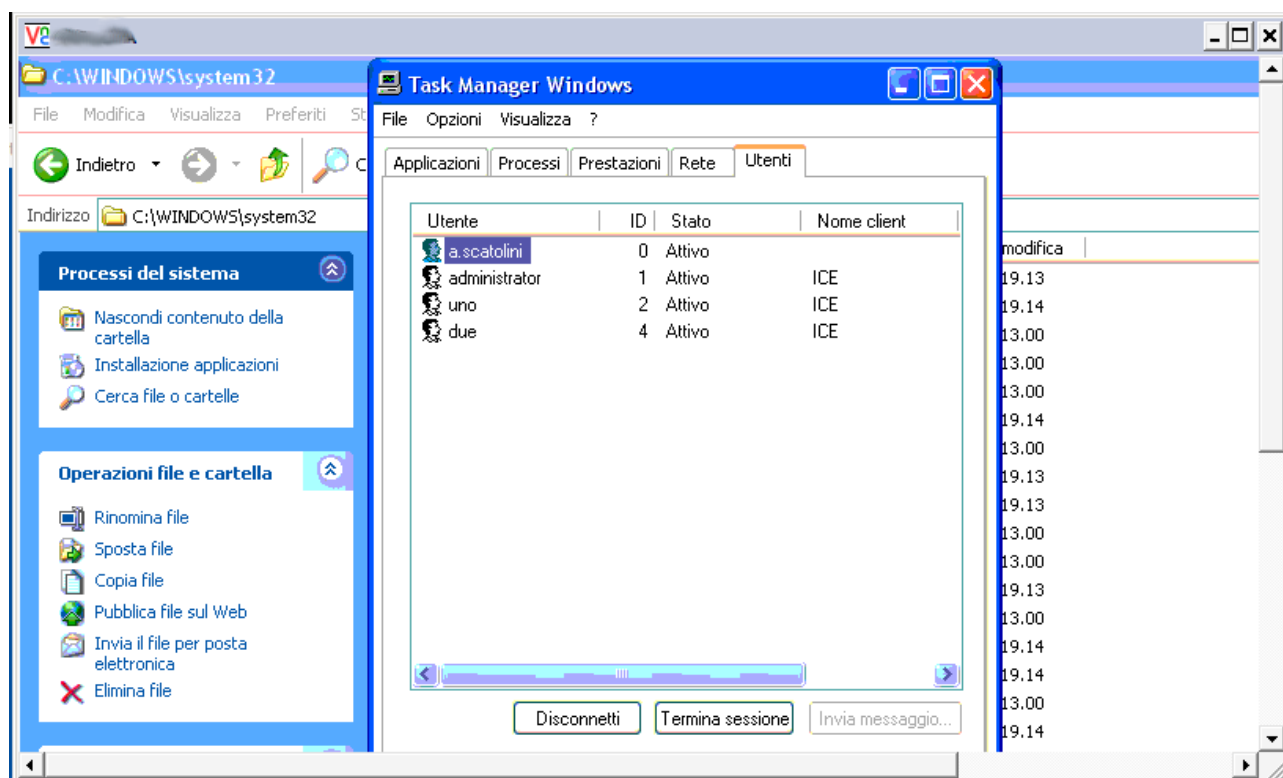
C:\WINDOWS\system32

File Modifica Visualizza Preferiti St

Indietro

Indirizzo C:\WINDOWS\system32

Processi del sistema

Nascondi contenuto della cartella
Installazione applicazioni
Cerca file o cartelle

Operazioni file e cartella

Rinomina file
Sposta file
Copia file
Pubblica file sul Web
Invia il file per posta elettronica
Elimina file

Task Manager Windows

File Opzioni Visualizza ?

Applicazioni | Processi | Prestazioni | Rete | Utenti

| Utente | ID | Stato | Nome client |
|---|---|---|---|
| a.scatolini | 0 | Attivo | |
| administrator | 1 | Attivo | ICE |
| uno | 2 | Attivo | ICE |
| due | 4 | Attivo | ICE |

Disconnetti | Termina sessione | Invia messaggio...

modifica
19.13
19.14
13.00
13.00
13.00
19.14
13.00
19.13
19.13
13.00
13.00
19.13
13.00
19.14
19.14
13.00
19.14